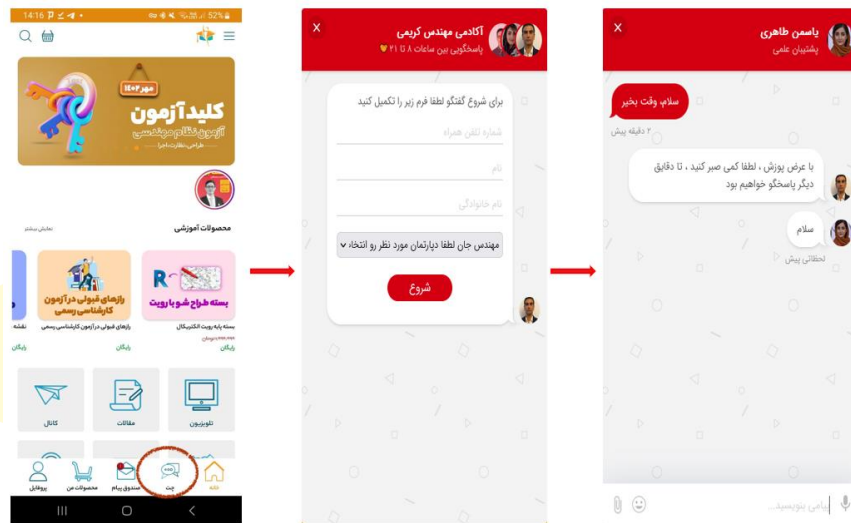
14:16 52%

مهر ۱۴۰۲
کلید آزمون
آزمون نظام مهندسی
طراحی و نظارت، اجرا

محصولات آموزشی
نمایش بیشتر

بسته طراحی شو با رویت
بسته پایه رویت الکتریکال
رایگان

رازهای قبولی در آزمون کارشناسی رسمی
رازهای قبولی در آزمون کارشناسی رسمی
رایگان

نقشه...
رایگان

تلویزیون
مقالات
کانال

خانه
چت
صندوق پیام
محصولات من
پروفایل

X
آکادمی مهندس کریمی
پاسخگویی بین ساعات ۸ تا ۲۱

برای شروع گفتگو لطفا فرم زیر را تکمیل کنید
شماره تلفن همراه
نام
نام خانوادگی
مهندس جان لطفا دپارتمان مورد نظر رو انتخاب
شروع

X
یاسمن طاهری
پشتیبان علمی

سلام، وقت بخیر
۲ دقیقه پیش

با عرض پوزش ، لطفا کمی صبر کنید ، تا دقایق دیگر پاسخگو خواهیم بود

سلام
لحظاتی پیش

پیامی بنویسید...